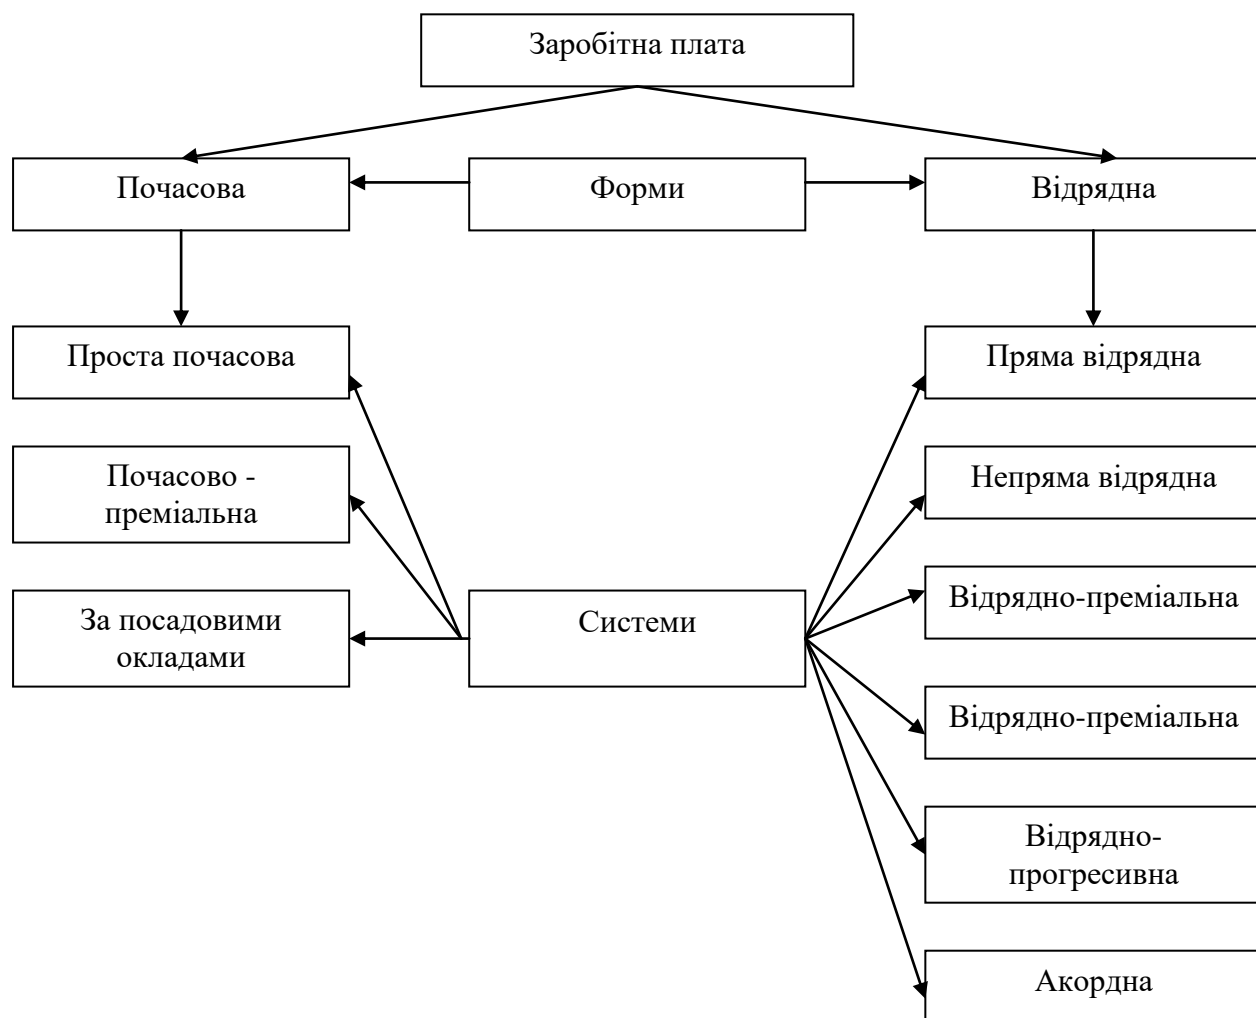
Заробітна плата

Почасова

Форми

Відрядна

Проста почасова

Почасово - преміальна

За посадовими окладами

Системи

Пряма відрядна

Непряма відрядна

Відрядно-преміальна

Відрядно-преміальна

Відрядно-прогресивна

Акордна